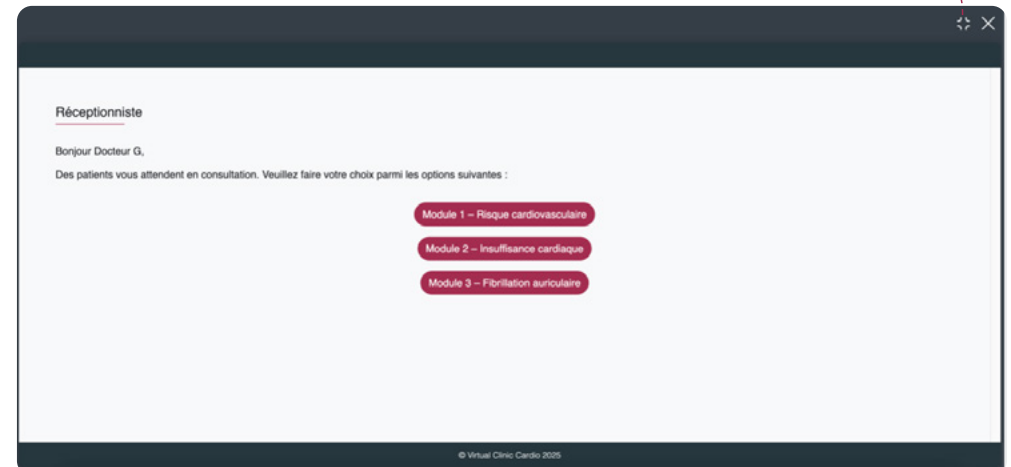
Réceptionniste

Bonjour Docteur G,

Des patients vous attendent en consultation. Veuillez faire votre choix parmi les options suivantes :

Module 1 – Risque cardiovasculaire

Module 2 – Insuffisance cardiaque

Module 3 – Fibrillation auriculaire

© Virtual Clinic Cardio 2025